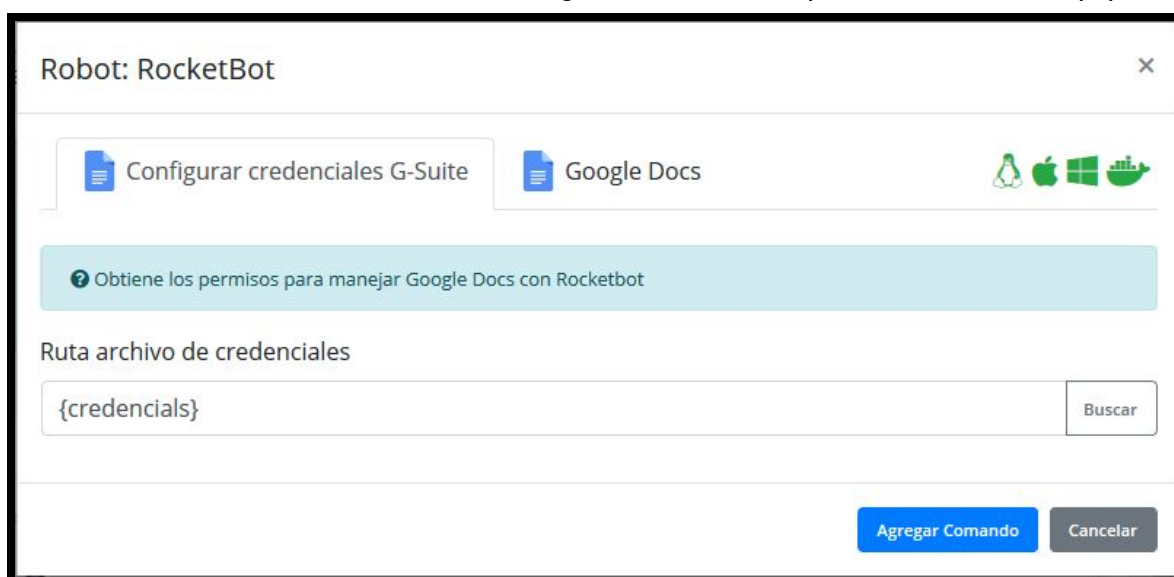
Robot: RocketBot

×

Configurar credenciales G-Suite

Google Docs

Obtiene los permisos para manejar Google Docs con Rocketbot

Ruta archivo de credenciales

{credencials}

Buscar

Agregar Comando

Cancelar